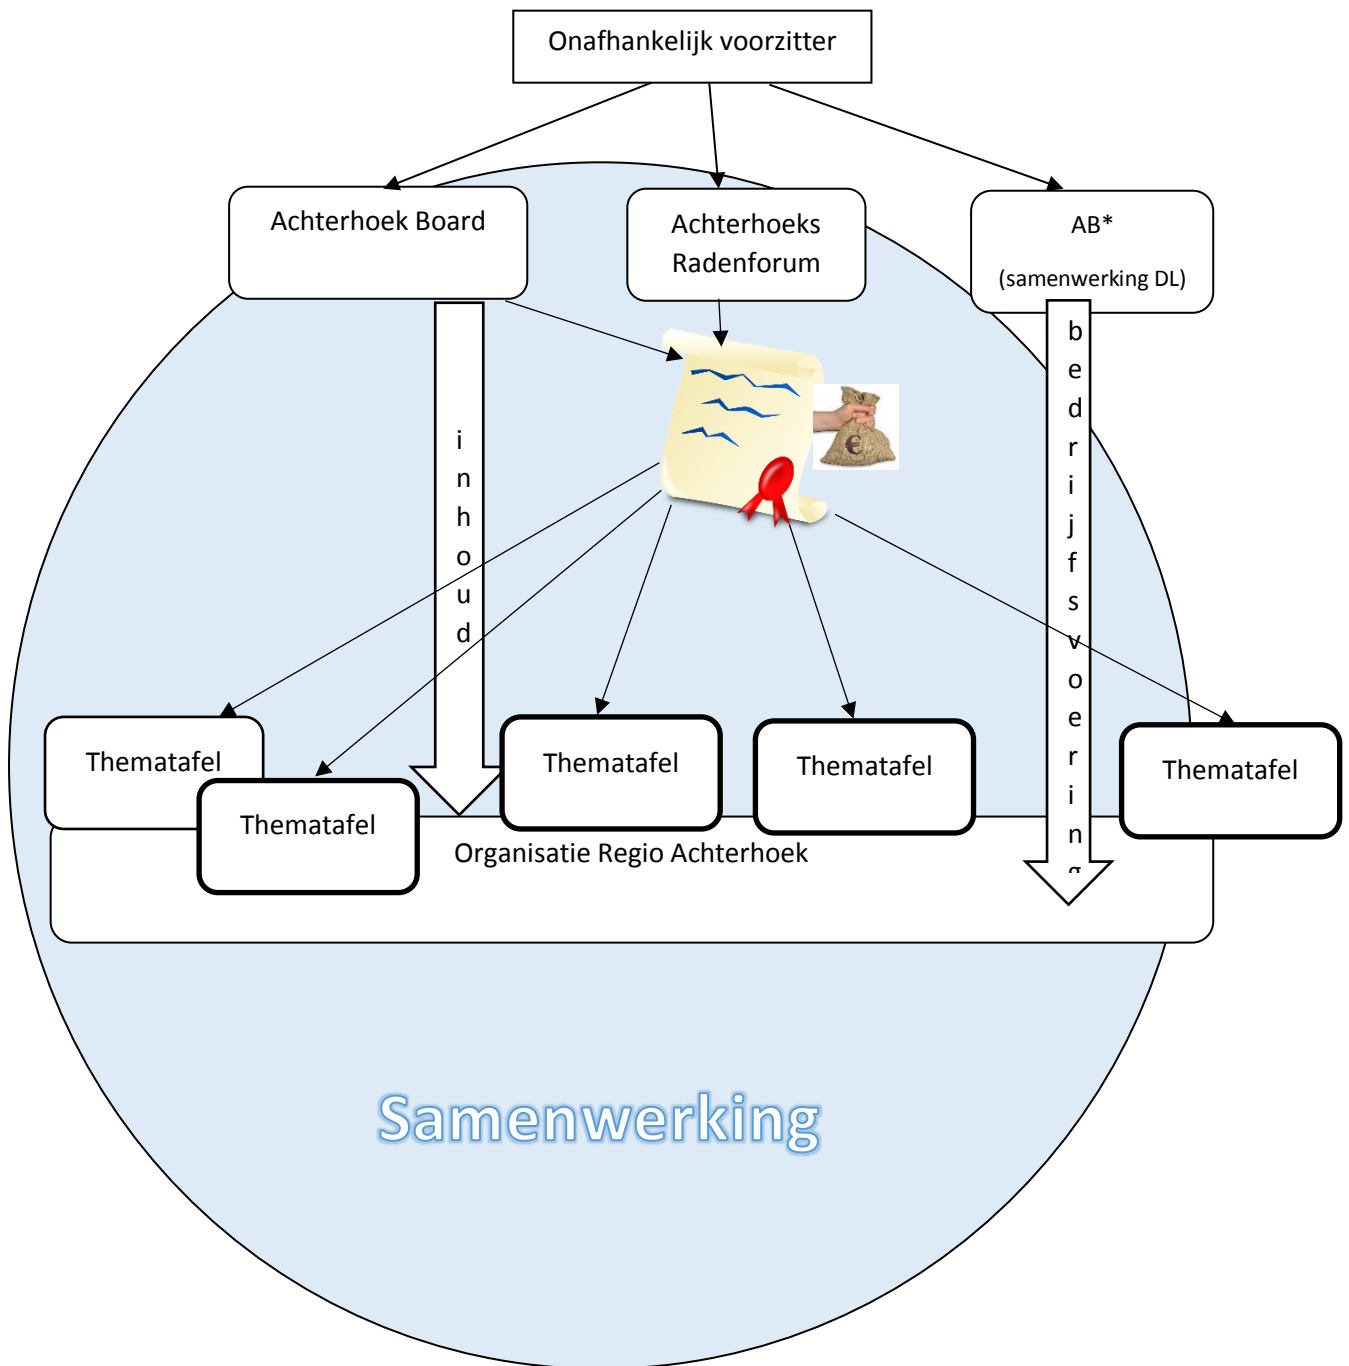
Onafhankelijk voorzitter

Achterhoek Board

Achterhoeks Radenforum

AB*

(samenwerking DL)

inhoud

bedrijfsvoerin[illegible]

€

Thematafel

Thematafel

Thematafel

Thematafel

Thematafel

Organisatie Regio Achterhoek

Samenwerking